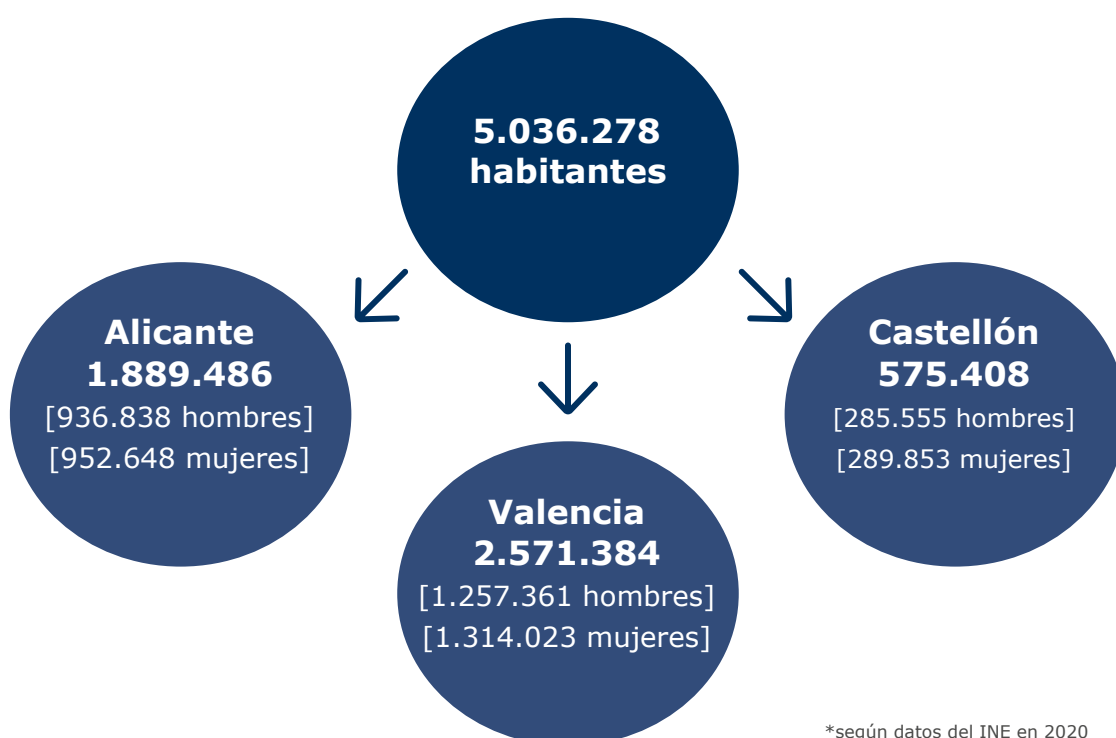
5.036.278 habitantes

Alicante
1.889.486
[936.838 hombres]
[952.648 mujeres]

Valencia
2.571.384
[1.257.361 hombres]
[1.314.023 mujeres]

Castellón
575.408
[285.555 hombres]
[289.853 mujeres]

*según datos del INE en 2020